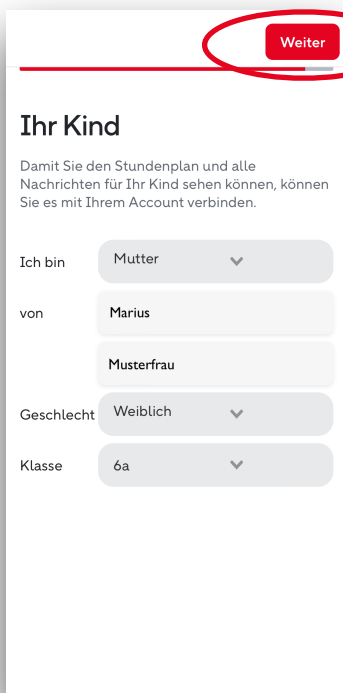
Weiter

Ihr Kind

Damit Sie den Stundenplan und alle Nachrichten für Ihr Kind sehen können, können Sie es mit Ihrem Account verbinden.

Ich bin Mutter

von Marius

Musterfrau

Geschlecht Weiblich

Klasse 6a